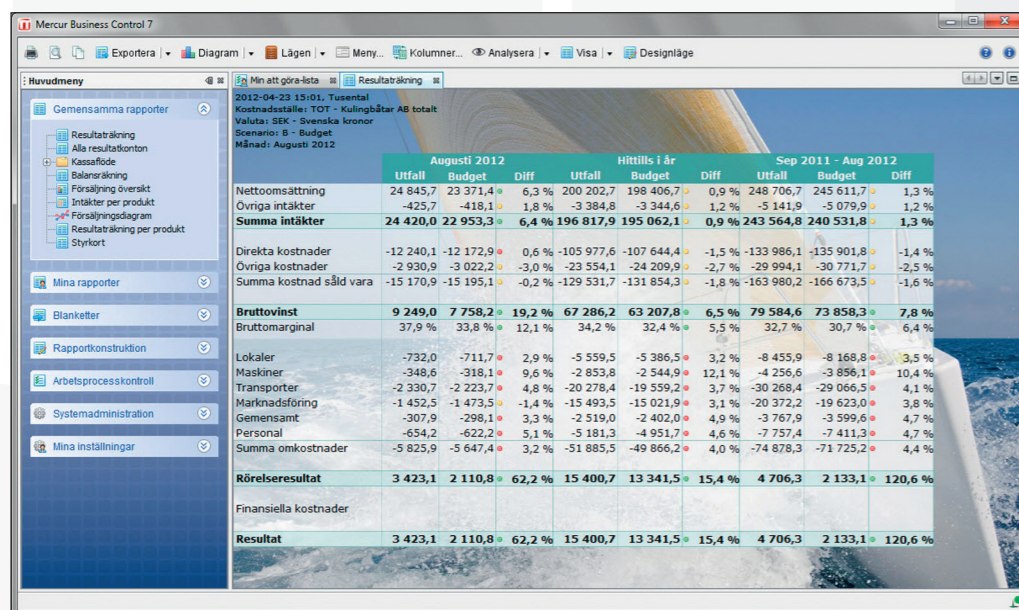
Mercur Business Control 7

Exportera | Diagram | Lägen | Meny... | Kolumner... | Analysera | Visa | Designläge

Huvudmeny

Gemensamma rapporter
Resultaträkning
Alla resultatkonton
Kassaflöde
Balansräkning
Försäljning översikt
Intäkter per produkt
Försäljningsdiagram
Resultaträkning per produkt
Styrkort

Mina rapporter
Blanketter
Rapportkonstruktion
Arbetsprocesskontroll
Systemadministration
Mina inställningar

Min att göra-lista | Resultaträkning

2012-04-23 15:01, Tusental
Kostnadsställe: TOT - Kulingbåtar AB totalt
Valuta: SEK - Svenska kronor
Scenario: B - Budget
Månad: Augusti 2012

| | Augusti 2012 | | | Hittills i år | | | Sep 2011 - Aug 2012 | | |
|---|---|---|---|---|---|---|---|---|---|
| | Utfall | Budget | Diff | Utfall | Budget | Diff | Utfall | Budget | Diff |
| Nettoomsättning | 24 845,7 | 23 371,4 | 6,3 % | 200 202,7 | 198 406,7 | 0,9 % | 248 706,7 | 245 611,7 | 1,3 % |
| Övriga intäkter | -425,7 | -418,1 | 1,8 % | -3 384,8 | -3 344,6 | 1,2 % | -5 141,9 | -5 079,9 | 1,2 % |
| Summa intäkter | 24 420,0 | 22 953,3 | 6,4 % | 196 817,9 | 195 062,1 | 0,9 % | 243 564,8 | 240 531,8 | 1,3 % |
| Direkta kostnader | -12 240,1 | -12 172,9 | 0,6 % | -105 977,6 | -107 644,4 | -1,5 % | -133 986,1 | -135 901,8 | -1,4 % |
| Övriga kostnader | -2 930,9 | -3 022,2 | -3,0 % | -23 554,1 | -24 209,9 | -2,7 % | -29 994,1 | -30 771,7 | -2,5 % |
| Summa kostnad såld vara | -15 170,9 | -15 195,1 | -0,2 % | -129 531,7 | -131 854,3 | -1,8 % | -163 980,2 | -166 673,5 | -1,6 % |
| Bruttovinst | 9 249,0 | 7 758,2 | 19,2 % | 67 286,2 | 63 207,8 | 6,5 % | 79 584,6 | 73 858,3 | 7,8 % |
| Bruttomarginal | 37,9 % | 33,8 % | 12,1 % | 34,2 % | 32,4 % | 5,5 % | 32,7 % | 30,7 % | 6,4 % |
| Lokaler | -732,0 | -711,7 | 2,9 % | -5 559,5 | -5 386,5 | 3,2 % | -8 455,9 | -8 168,8 | 3,5 % |
| Maskiner | -348,6 | -318,1 | 9,6 % | -2 853,8 | -2 544,9 | 12,1 % | -4 256,6 | -3 856,1 | 10,4 % |
| Transporter | -2 330,7 | -2 223,7 | 4,8 % | -20 278,4 | -19 559,2 | 3,7 % | -30 268,4 | -29 066,5 | 4,1 % |
| Marknadsföring | -1 452,5 | -1 473,5 | -1,4 % | -15 493,5 | -15 021,9 | 3,1 % | -20 372,2 | -19 623,0 | 3,8 % |
| Gemensamt | -307,9 | -298,1 | 3,3 % | -2 519,0 | -2 402,0 | 4,9 % | -3 767,9 | -3 599,6 | 4,7 % |
| Personal | -654,2 | -622,2 | 5,1 % | -5 181,3 | -4 951,7 | 4,6 % | -7 757,4 | -7 411,3 | 4,7 % |
| Summa omkostnader | -5 825,9 | -5 647,4 | 3,2 % | -51 885,5 | -49 866,2 | 4,0 % | -74 878,3 | -71 725,2 | 4,4 % |
| Rörelseresultat | 3 423,1 | 2 110,8 | 62,2 % | 15 400,7 | 13 341,5 | 15,4 % | 4 706,3 | 2 133,1 | 120,6 % |
| Finansiella kostnader | | | | | | | | | |
| Resultat | 3 423,1 | 2 110,8 | 62,2 % | 15 400,7 | 13 341,5 | 15,4 % | 4 706,3 | 2 133,1 | 120,6 % |